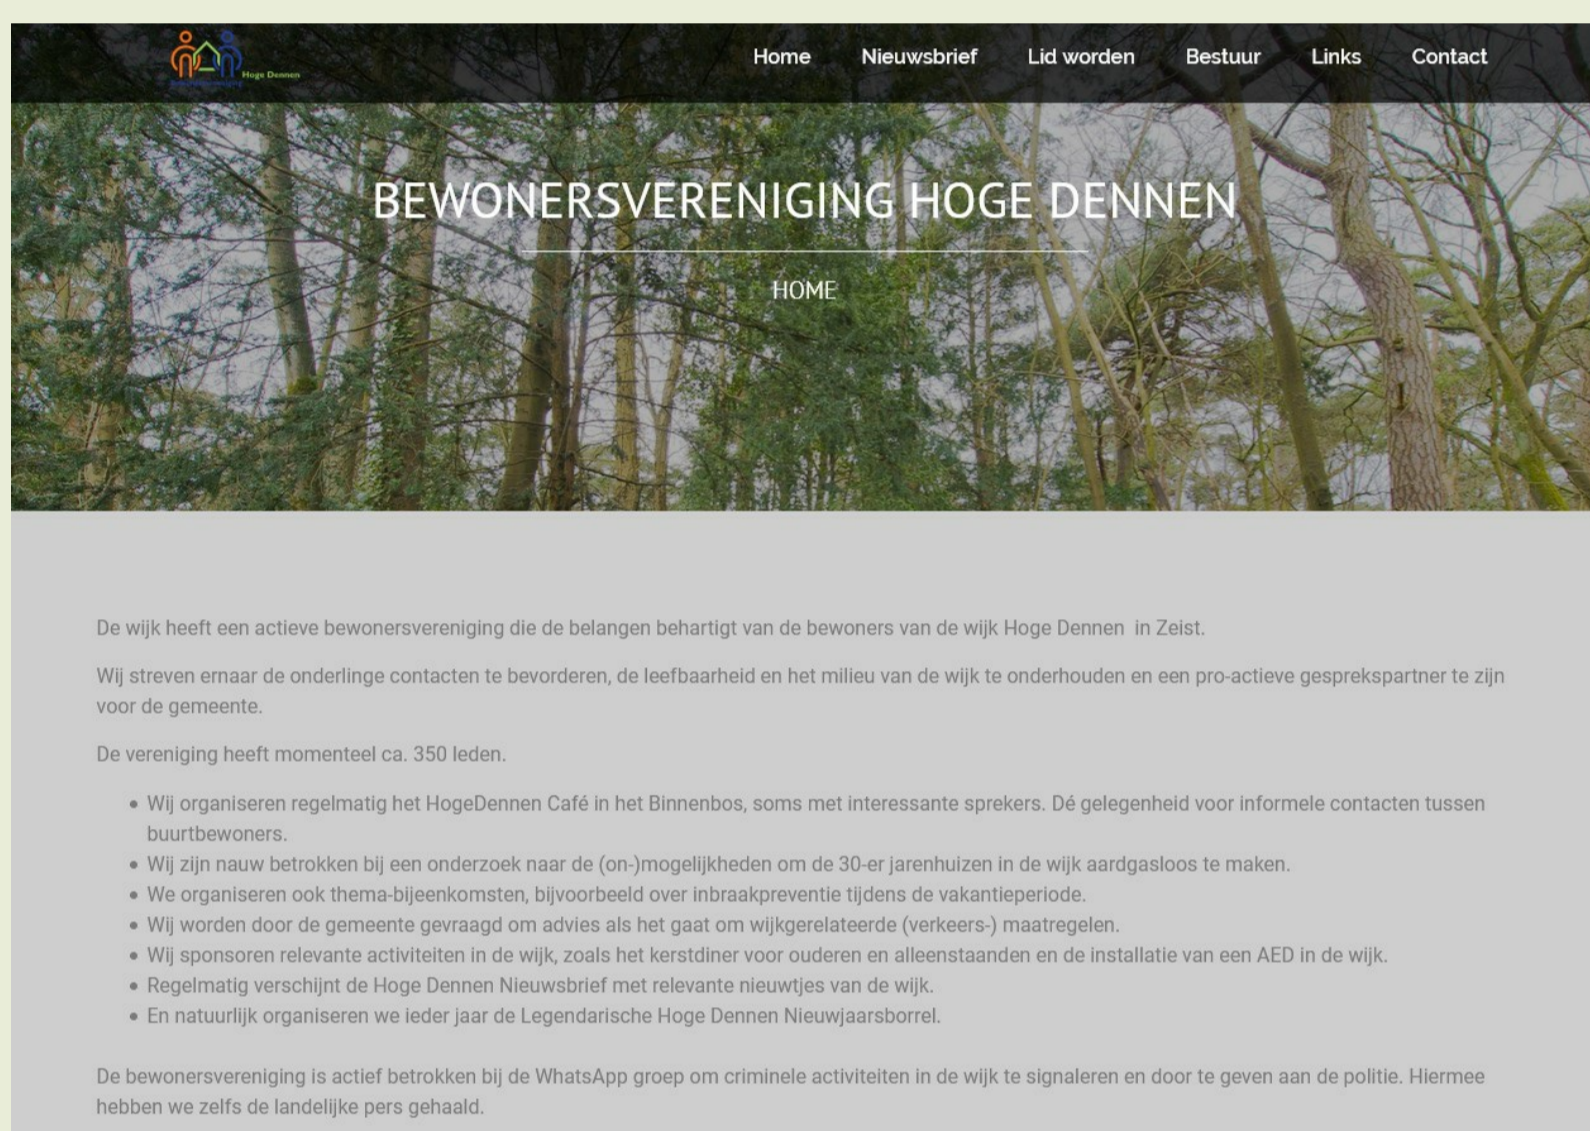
Hoge Dennen

Home Nieuwsbrief Lid worden Bestuur Links Contact

BEWONERSVERENIGING HOGE DENNEN

HOME

De wijk heeft een actieve bewonersvereniging die de belangen behartigt van de bewoners van de wijk Hoge Dennen in Zeist.

Wij streven ernaar de onderlinge contacten te bevorderen, de leefbaarheid en het milieu van de wijk te onderhouden en een pro-actieve gesprekspartner te zijn voor de gemeente.

De vereniging heeft momenteel ca. 350 leden.

- Wij organiseren regelmatig het HogeDennen Café in het Binnenbos, soms met interessante sprekers. Dé gelegenheid voor informele contacten tussen buurtbewoners.
- Wij zijn nauw betrokken bij een onderzoek naar de (on-)mogelijkheden om de 30-er jarenhuizen in de wijk aardgasloos te maken.
- We organiseren ook thema-bijeenkomsten, bijvoorbeeld over inbraakpreventie tijdens de vakantieperiode.
- Wij worden door de gemeente gevraagd om advies als het gaat om wijkgerelateerde (verkeers-) maatregelen.
- Wij sponsoren relevante activiteiten in de wijk, zoals het kerstdiner voor ouderen en alleenstaanden en de installatie van een AED in de wijk.
- Regelmatig verschijnt de Hoge Dennen Nieuwsbrief met relevante nieuwtjes van de wijk.
- En natuurlijk organiseren we ieder jaar de Legendarische Hoge Dennen Nieuwjaarsborrel.

De bewonersvereniging is actief betrokken bij de WhatsApp groep om criminele activiteiten in de wijk te signaleren en door te geven aan de politie. Hiermee hebben we zelfs de landelijke pers gehaald.